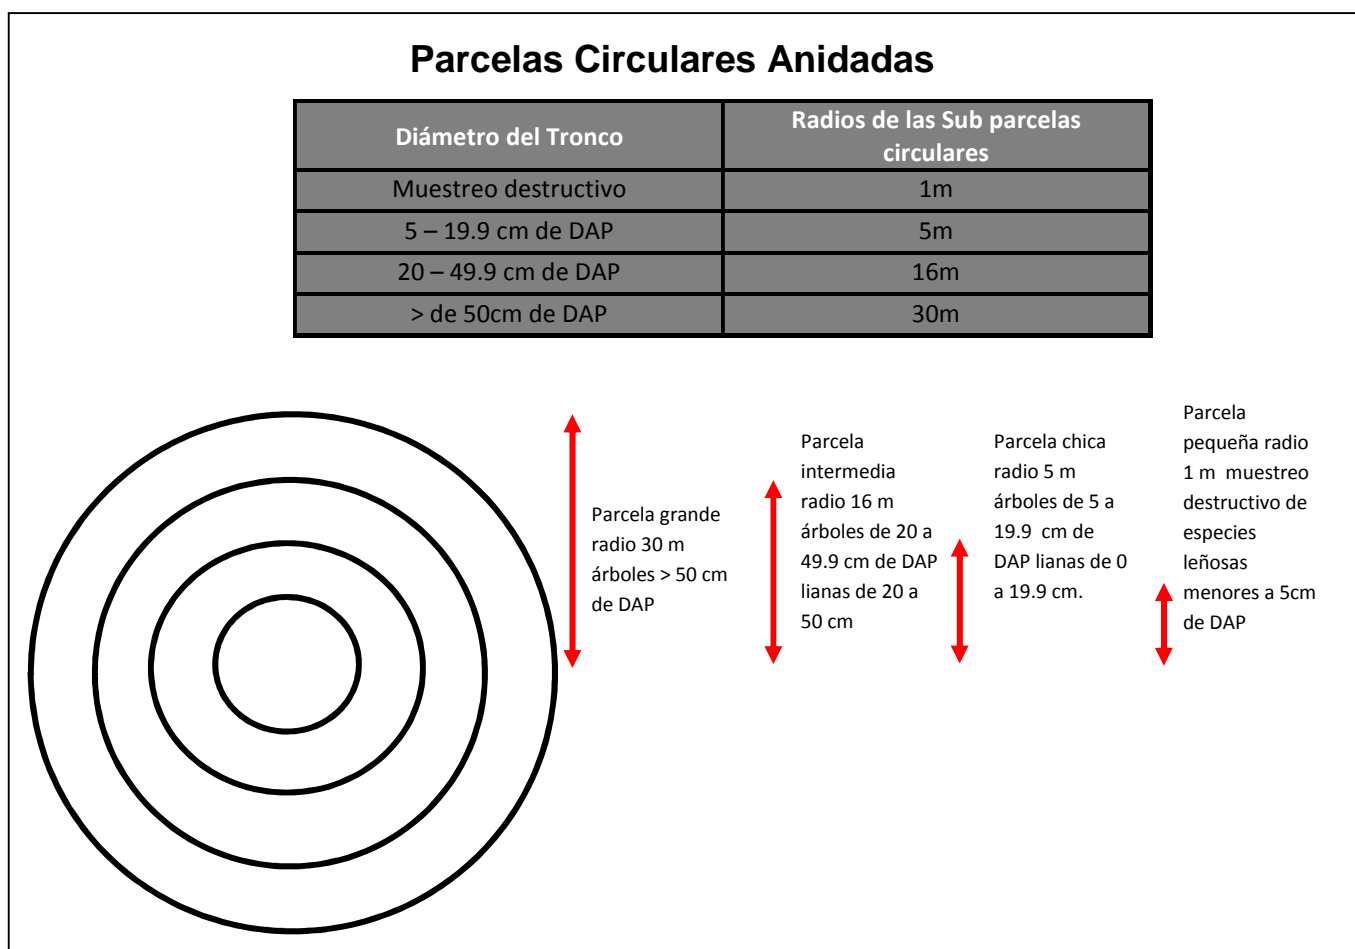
Parcelas Circulares Anidadas

| Diámetro del Tronco | Radios de las Sub parcelas circulares |
|---|---|
| Muestreo destructivo | 1m |
| 5 – 19.9 cm de DAP | 5m |
| 20 – 49.9 cm de DAP | 16m |
| > de 50cm de DAP | 30m |

Parcela grande radio 30 m árboles > 50 cm de DAP

Parcela intermedia radio 16 m árboles de 20 a 49.9 cm de DAP lianas de 20 a 50 cm

Parcela chica radio 5 m árboles de 5 a 19.9 cm de DAP lianas de 0 a 19.9 cm.

Parcela pequeña radio 1 m muestreo destructivo de especies leñosas menores a 5cm de DAP